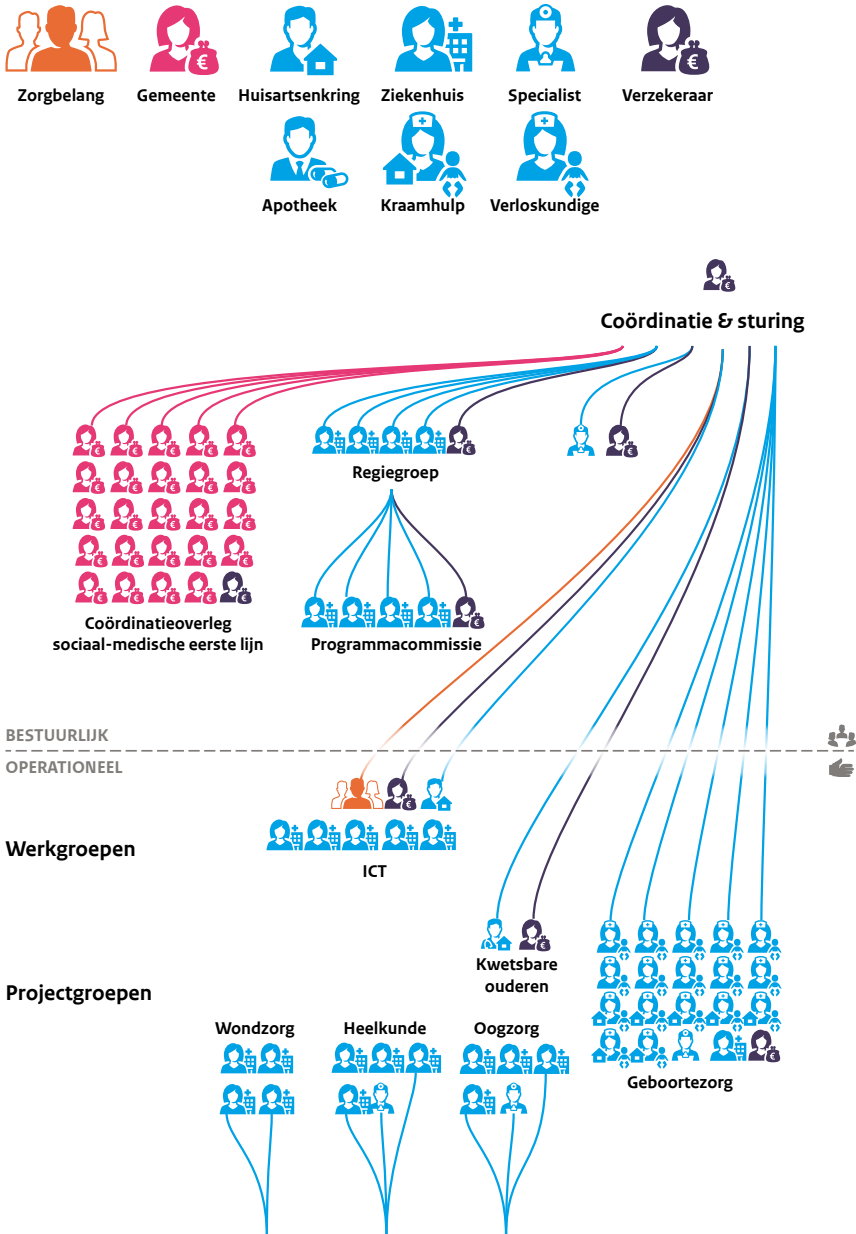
Zorgbelang
Gemeente
Huisartsenkring
Ziekenhuis
Specialist
Verzekeraar
Apotheek
Kraamhulp
Verloskundige

Coördinatie & sturing

Regiegroep

Coördinatieoverleg sociaal-medische eerste lijn

Programmacommissie

BESTUURLIJK
OPERATIONEEL

Werkgroepen

ICT

Kwetsbare ouderen

Projectgroepen

Wondzorg
Heelkunde
Oogzorg

Geboortezorg